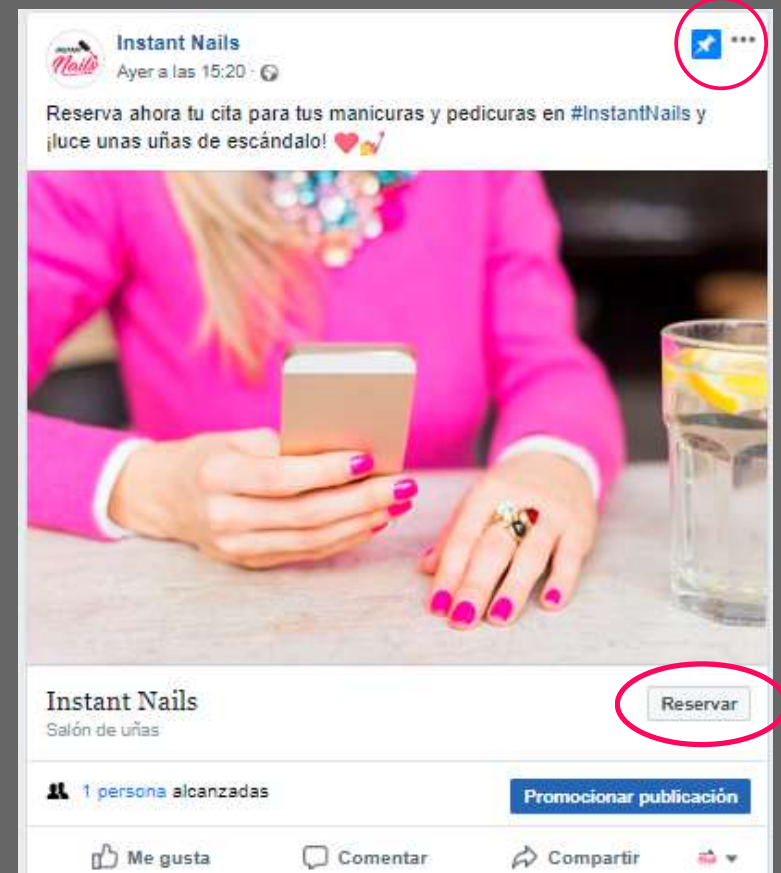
INSTANT Nails

Instant Nails
Ayer a las 15:20 ·

Reserva ahora tu cita para tus manicuras y pedicuras en #InstantNails y ¡luce unas uñas de escándalo! ❤️💅

Instant Nails
Salón de uñas

Reservar

1 persona alcanzadas

Promocionar publicación

Me gusta

Comentar

Compartir